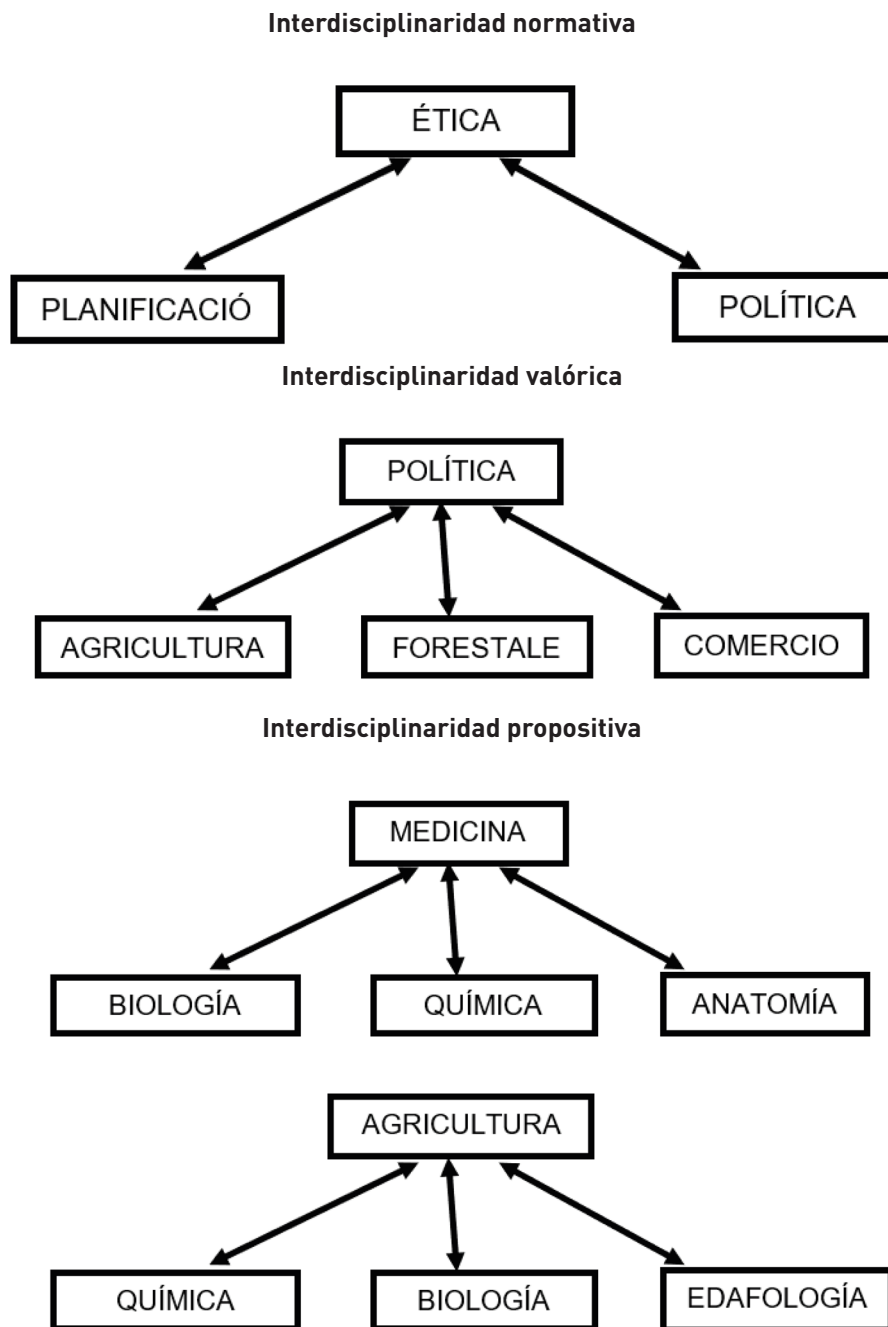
Interdisciplinaridad normativa

ÉTICA

PLANIFICACIÓ

POLÍTICA

Interdisciplinaridad valórica

POLÍTICA

AGRICULTURA

FORESTALE

COMERCIO

Interdisciplinaridad propositiva

MEDICINA

BIOLOGÍA

QUÍMICA

ANATOMÍA

AGRICULTURA

QUÍMICA

BIOLOGÍA

EDAFOLOGÍA